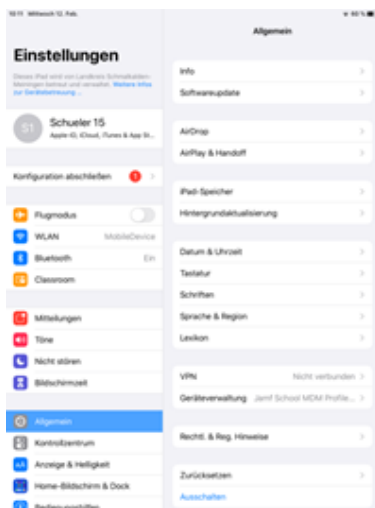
10:11 Mittwoch 12. Feb.

Einstellungen

Dieses iPad wird von Landkreis Schmalkalden-Meiningen betreut und verwaltet. Weitere Infos zur Geräteüberwachung...

S1 Schueler 15
Apple-ID, iCloud, iTunes & App St...

Konfiguration abschließen 1

Flugmodus
WLAN MobileDevice
Bluetooth Ein
Classroom

Mitteilungen
Töne
Nicht stören
Bildschirmzeit

Allgemein
Kontrollzentrum
Anzeige & Helligkeit
Home-Bildschirm & Dock
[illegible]

Allgemein

Info
Softwareupdate

AirDrop
AirPlay & Handoff

iPad-Speicher
Hintergrundaktualisierung

Datum & Uhrzeit
Tastatur
Schriften
Sprache & Region
Lexikon

VPN Nicht verbunden
Geräteverwaltung Jamf School MDM Profile...

Rechtl. & Reg. Hinweise

Zurücksetzen
Ausschalten